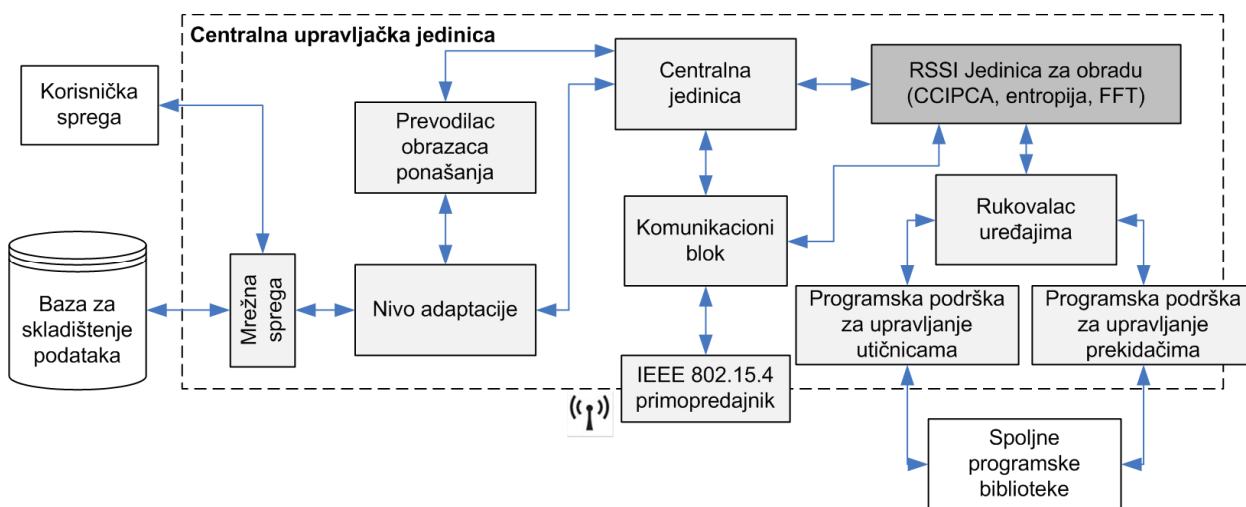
Centralna upravljačka jedinica

Korisnička sprega

Prevodilac obrazaca ponašanja

Centralna jedinica

RSSI Jedinica za obradu (CCIPCA, entropija, FFT)

Rukovalac uređajima

Komunikacioni blok

Baza za skladištenje podataka

Mrežna sprega

Nivo adaptacije

Programska podrška za upravljanje utičnicama

Programska podrška za upravljanje prekidačima

IEEE 802.15.4 primopredajnik

Spoljne programske biblioteke